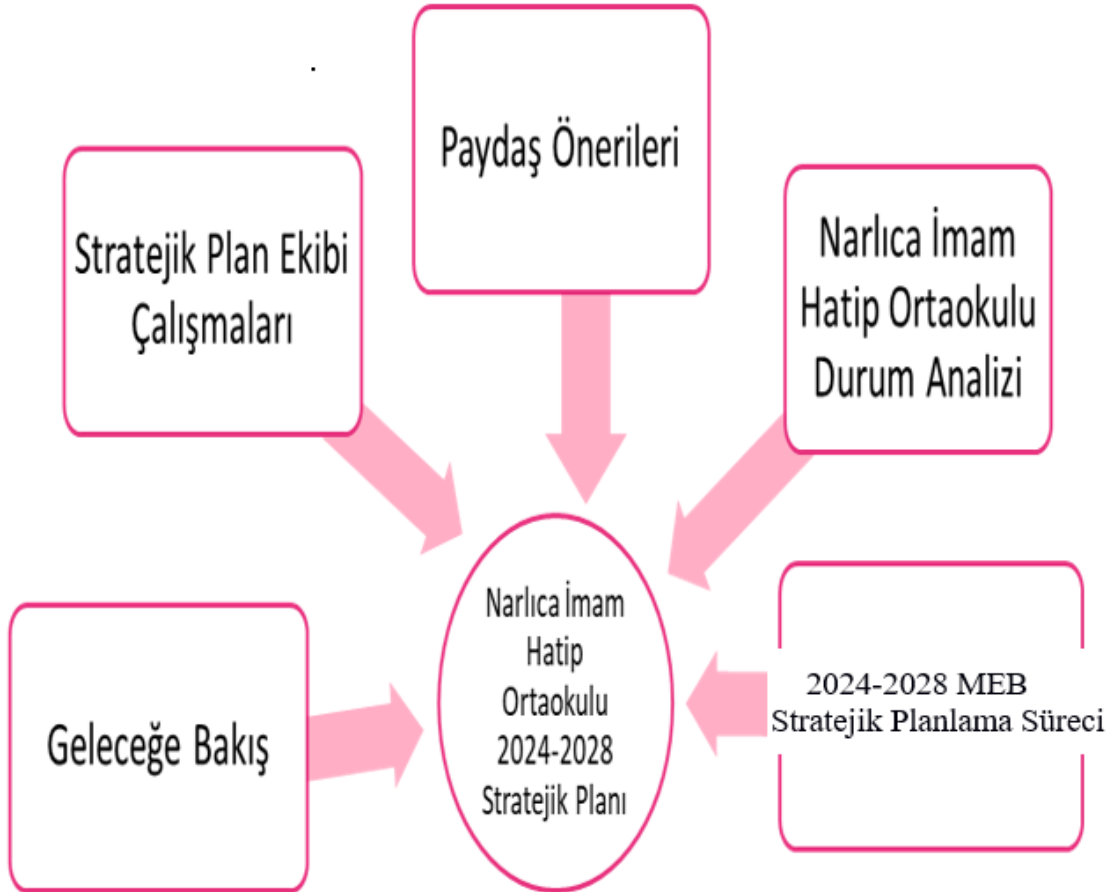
Paydaş Önerileri

Stratejik Plan Ekibi Çalışmaları

Narlıca İmam Hatip Ortaokulu Durum Analizi

Narlıca İmam Hatip Ortaokulu 2024-2028 Stratejik Planı

Geleceğe Bakış

2024-2028 MEB Stratejik Planlama Süreci